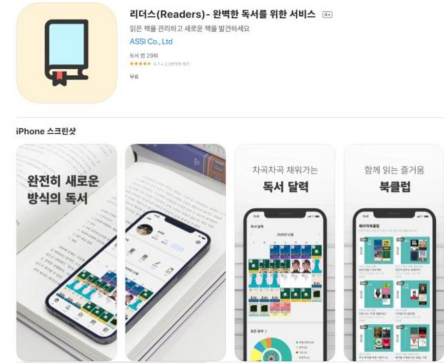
리더스(Readers)- 완벽한 독서를 위한 서비스 4+

읽은 책을 관리하고 새로운 책을 발견하세요

ASSI Co., Ltd

도서 분류 29위

★★★★★ 4.7 • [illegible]

무료

iPhone 스크린샷

완전히 새로운 방식의 독서

차곡차곡 채워가는

독서 달력

함께 읽는 즐거움

북클럽